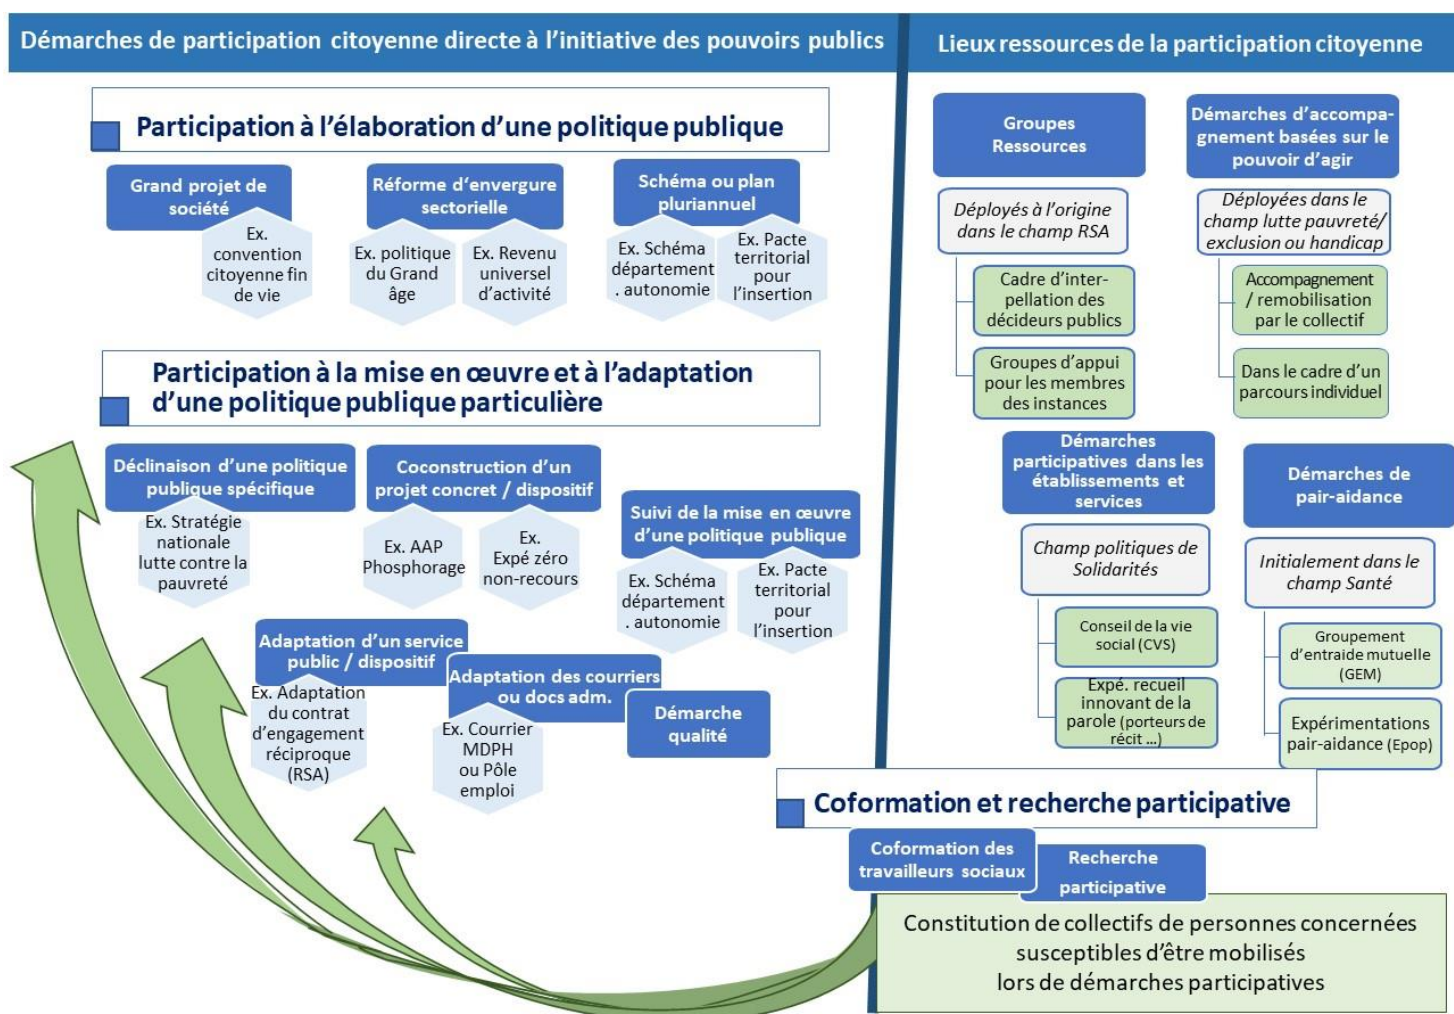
Démarches de participation citoyenne directe à l'initiative des pouvoirs publics

Participation à l'élaboration d'une politique publique

Grand projet de société

Ex. convention citoyenne fin de vie

Réforme d'envergure sectorielle

Ex. politique du Grand âge

Ex. Revenu universel d'activité

Schéma ou plan pluriannuel

Ex. Schéma département . autonomie

Ex. Pacte territorial pour l'insertion

Participation à la mise en œuvre et à l'adaptation d'une politique publique particulière

Déclinaison d'une politique publique spécifique

Ex. Stratégie nationale lutte contre la pauvreté

Coconstruction d'un projet concret / dispositif

Ex. AAP Phosphorage

Ex. Expé zéro non-recours

Suivi de la mise en œuvre d'une politique publique

Ex. Schéma département . autonomie

Ex. Pacte territorial pour l'insertion

Adaptation d'un service public / dispositif

Ex. Adaptation du contrat d'engagement réciproque (RSA)

Adaptation des courriers ou docs adm.

Ex. Courrier MDPH ou Pôle emploi

Démarche qualité

Lieux ressources de la participation citoyenne

Groupes Ressources

Déployés à l'origine dans le champ RSA

Cadre d'interpellation des décideurs publics

Groupes d'appui pour les membres des instances

Démarches d'accompagnement basées sur le pouvoir d'agir

Déployées dans le champ lutte pauvreté/ exclusion ou handicap

Accompagnement / remobilisation par le collectif

Dans le cadre d'un parcours individuel

Démarches participatives dans les établissements et services

Champ politiques de Solidarités

Conseil de la vie social (CVS)

Expé. recueil innovant de la parole (porteurs de récit ...)

Démarches de pair-aidance

Initialement dans le champ Santé

Groupement d'entraide mutuelle (GEM)

Expérimentations pair-aidance (Epop)

Coformation et recherche participative

Coformation des travailleurs sociaux

Recherche participative

Constitution de collectifs de personnes concernées susceptibles d'être mobilisés lors de démarches participatives